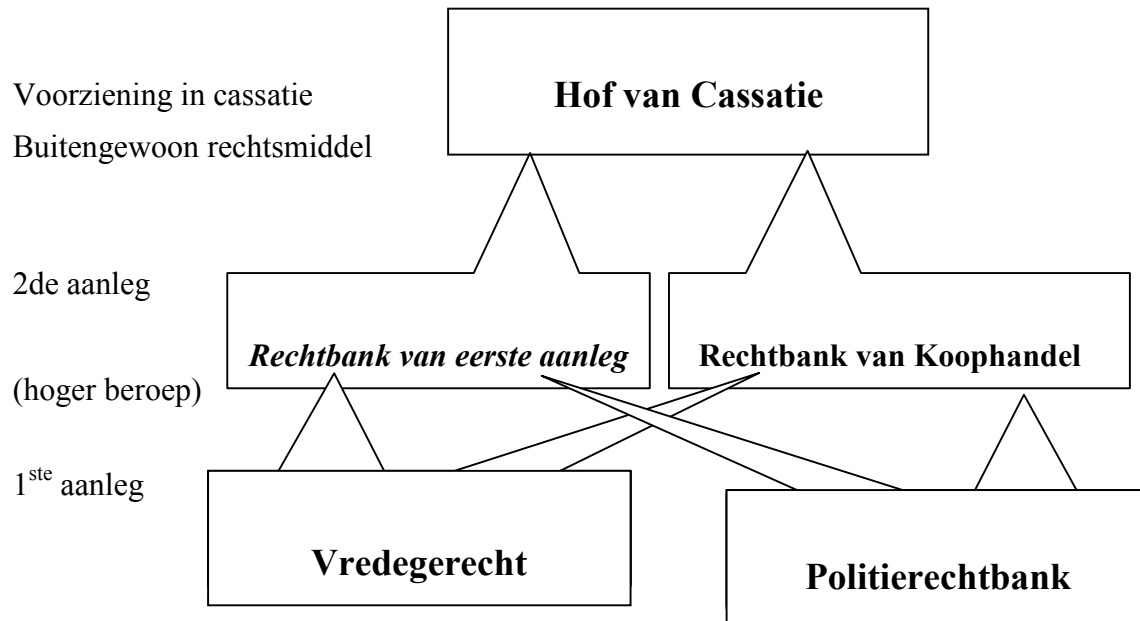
Voorziening in cassatie
Buitengewoon rechtsmiddel

Hof van Cassatie

2de aanleg

(hoger beroep)

Rechtbank van eerste aanleg

Rechtbank van Koophandel

1$^{ste}$ aanleg

Vredegerecht

Politierechtbank